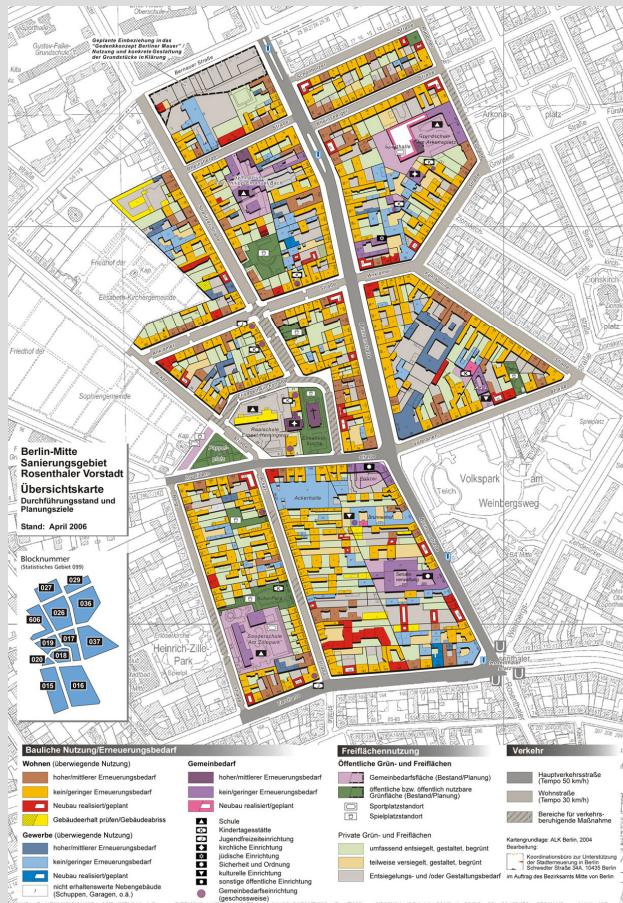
Geplante Einbeziehung in das "Gedenkkonzept Berliner Mauer" Nutzung und konkrete Gestaltung der Grundstücke in Klärung

Bernauer Straße

Gustav-Falke-Grundschule

Kita

Arkona

platz

Friedhof der

Elisabeth-Kirchengemeinde

Friedhof der

Sophiengemeinde

Zionskirch

platz

Volkspark am Weinbergsweg

Teich

Ackerhalle

Heinrich-Zille-Park

Berlin-Mitte
Sanierungsgebiet Rosenthaler Vorstadt
Übersichtskarte
Durchführungsstand und Planungsziele

Stand: April 2006

Blocknummer
(Statistisches Gebiet 099)

027 029 026 036 606 017 037 019 018 020 015 016

Bauliche Nutzung/Erneuerungsbedarf

Wohnen (überwiegende Nutzung)
hoher/mittlerer Erneuerungsbedarf
kein/geringer Erneuerungsbedarf
Neubau realisiert/geplant
Gebäudeerhalt prüfen/Gebäudeabriss

Gewerbe (überwiegende Nutzung)
hoher/mittlerer Erneuerungsbedarf
kein/geringer Erneuerungsbedarf
Neubau realisiert/geplant
nicht erhaltenswerte Nebengebäude (Schuppen, Garagen, o.ä.)

Gemeinbedarf
hoher/mittlerer Erneuerungsbedarf
kein/geringer Erneuerungsbedarf
Neubau realisiert/geplant

Schule
Kindertagesstätte
Jugendfreizeiteinrichtung
kirchliche Einrichtung
jüdische Einrichtung
Sicherheit und Ordnung
kulturelle Einrichtung
sonstige öffentliche Einrichtung
Gemeinbedarfseinrichtung (geschossweise)

Freiflächennutzung

Öffentliche Grün- und Freiflächen
Gemeinbedarfsfläche (Bestand/Planung)
öffentliche bzw. öffentlich nutzbare Grünfläche (Bestand/Planung)
Sportplatzstandort
Spielplatzstandort

Private Grün- und Freiflächen
umfassend entsiegelt, gestaltet, begrünt
teilweise versiegelt, gestaltet, begrünt
Entsiegelungs- und /oder Gestaltungsbedarf

Verkehr
Hauptverkehrsstraße (Tempo 50 km/h)
Wohnstraße (Tempo 30 km/h)
Bereiche für verkehrsberuhigende Maßnahme

Kartengrundlage: ALK Berlin, 2004
Bearbeitung:
Koordinationsbüro zur Unterstützung der Stadterneuerung in Berlin
Schwedter Straße 34A, 10435 Berlin
im Auftrag des Bezirksamts Mitte von Berlin